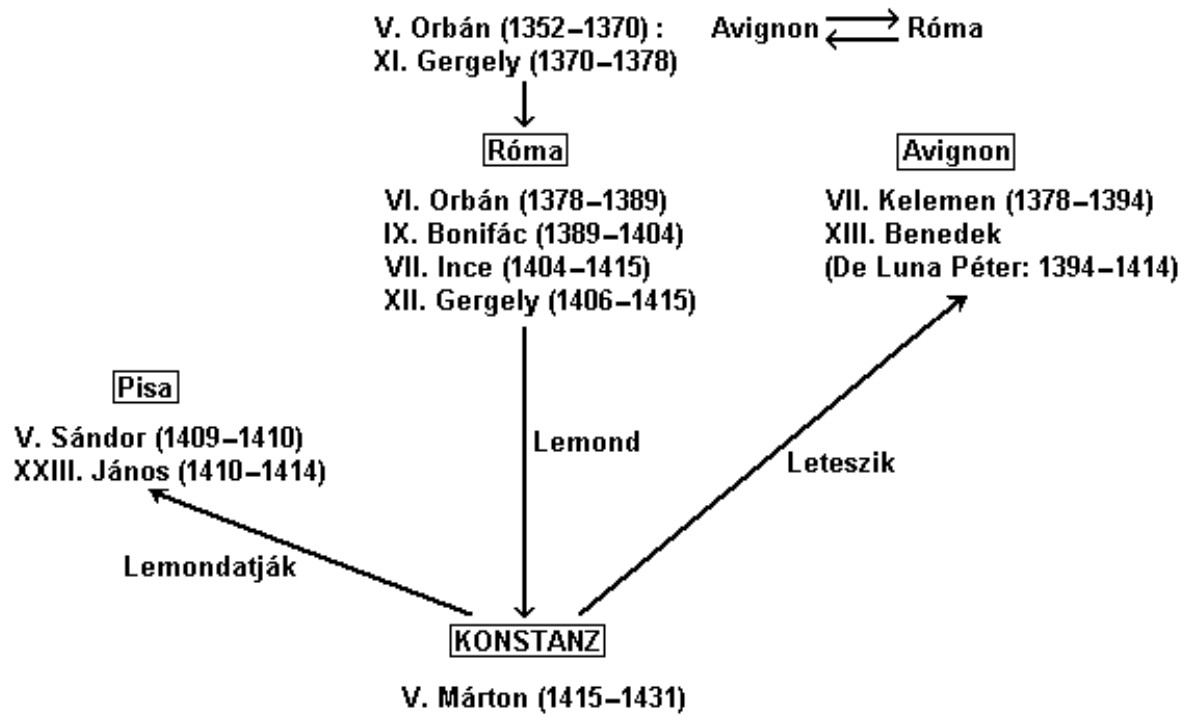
V. Orbán (1352–1370) :
XI. Gergely (1370–1378)

Avignon ⇄ Róma

Róma

VI. Orbán (1378–1389)
IX. Bonifác (1389–1404)
VII. Ince (1404–1415)
XII. Gergely (1406–1415)

Avignon

VII. Kelemen (1378–1394)
XIII. Benedek
(De Luna Péter: 1394–1414)

Pisa

V. Sándor (1409–1410)
XXIII. János (1410–1414)

Lemond

Leteszik

Lemondatják

KONSTANZ

V. Márton (1415–1431)